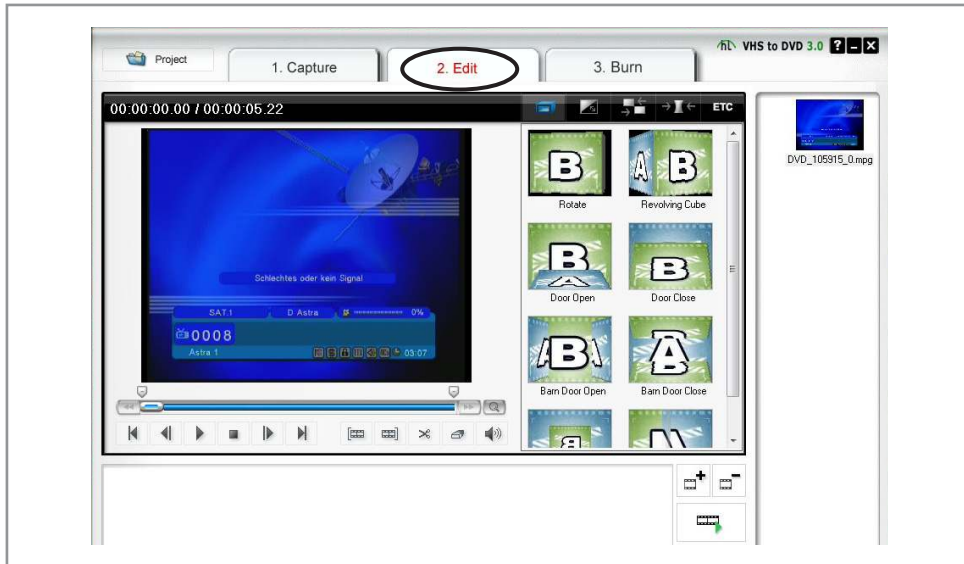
Project
1. Capture
2. Edit
3. Burn
VHS to DVD 3.0
00:00:00.00 / 00:00:05.22
ETC
Schlechtes oder kein Signal
SAT.1
D Astra
0%
0008
Astra 1
03:07
Rotate
Revolving Cube
Door Open
Door Close
Barn Door Open
Barn Door Close
DVD_105915_0.mpg